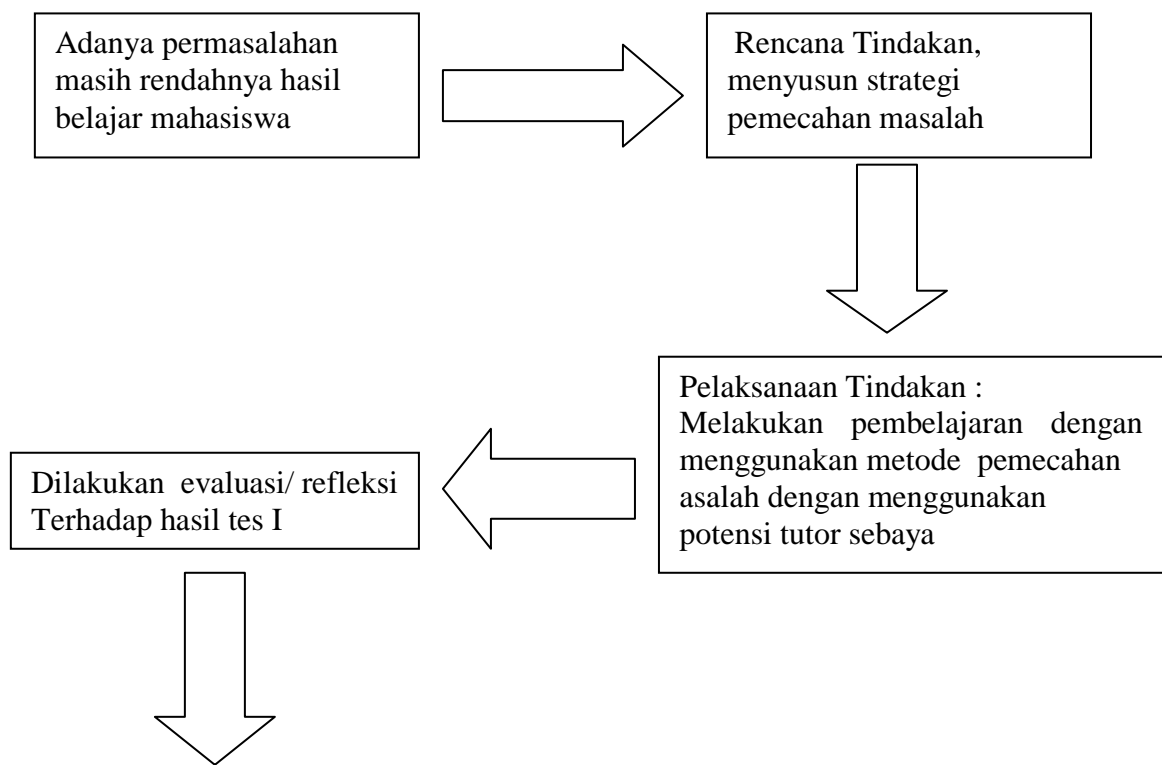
Adanya permasalahan masih rendahnya hasil belajar mahasiswa

Rencana Tindakan, menyusun strategi pemecahan masalah

Pelaksanaan Tindakan :
Melakukan pembelajaran dengan menggunakan metode pemecahan asalah dengan menggunakan potensi tutor sebaya

Dilakukan evaluasi/ refleksi Terhadap hasil tes I